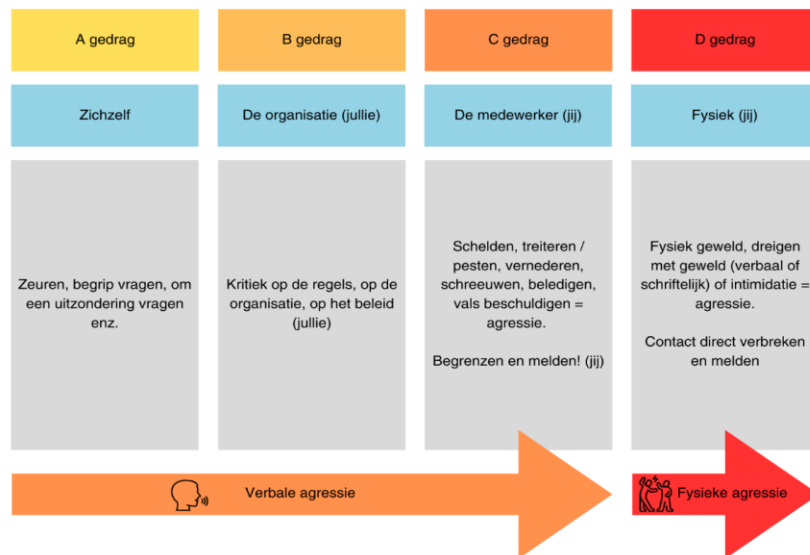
| A gedrag | B gedrag | C gedrag | D gedrag |
|---|---|---|---|
| Zichzelf | De organisatie (jullie) | De medewerker (jij) | Fysiek (jij) |
| Zeuren, begrip vragen, om een uitzondering vragen enz. | Kritiek op de regels, op de organisatie, op het beleid (jullie) | Schelden, treiteren / pesten, vernederen, schreeuwen, beledigen, vals beschuldigen = agressie.<br><br>Begrenzen en melden! (jij) | Fysiek geweld, dreigen met geweld (verbaal of schriftelijk) of intimidatie = agressie.<br><br>Contact direct verbreken en melden |

Verbale agressie

Fysieke agressie